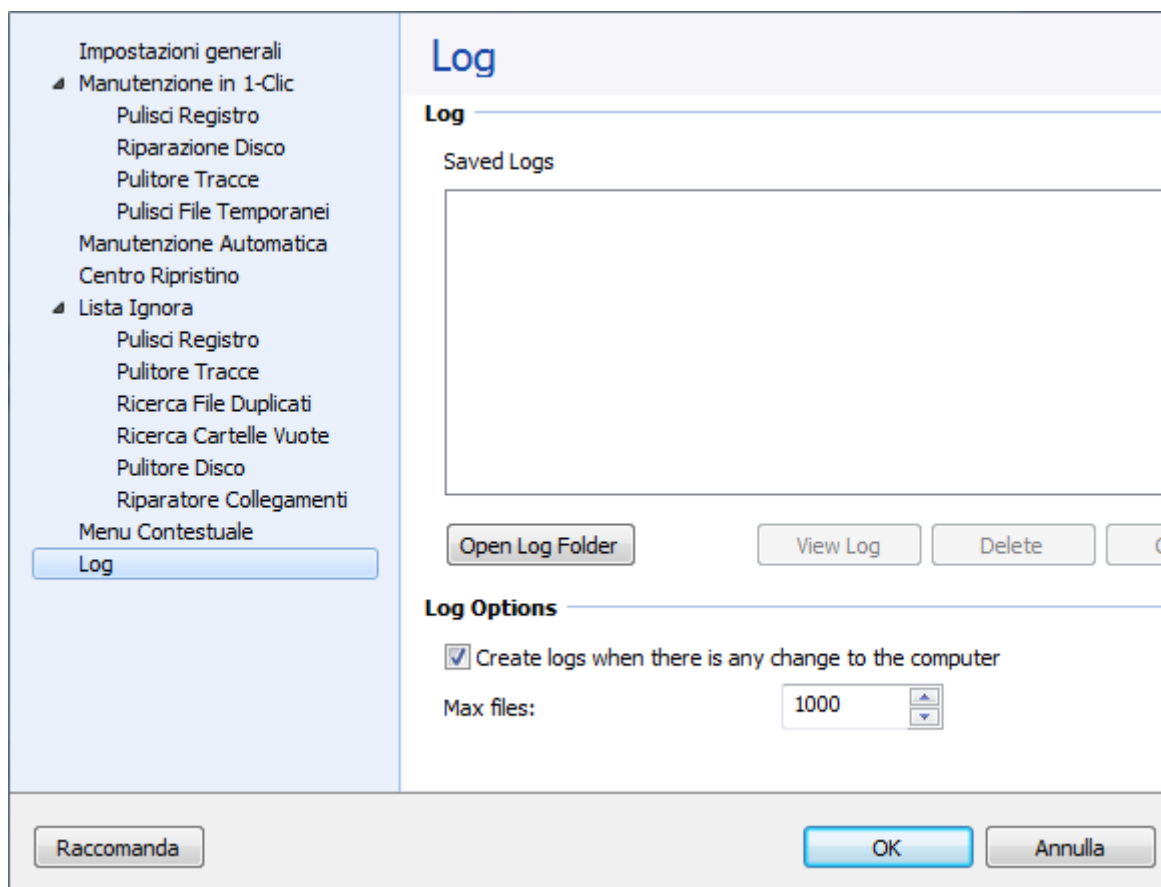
Impostazioni generali
Manutenzione in 1-Clic
Pulisci Registro
Riparazione Disco
Pulitore Tracce
Pulisci File Temporanei
Manutenzione Automatica
Centro Ripristino
Lista Ignora
Pulisci Registro
Pulitore Tracce
Ricerca File Duplicati
Ricerca Cartelle Vuote
Pulitore Disco
Riparatore Collegamenti
Menu Contestuale
Log

Log

Log

Saved Logs

Open Log Folder
View Log
Delete
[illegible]

Log Options

Create logs when there is any change to the computer

Max files:
1000

Raccomanda
OK
Annulla